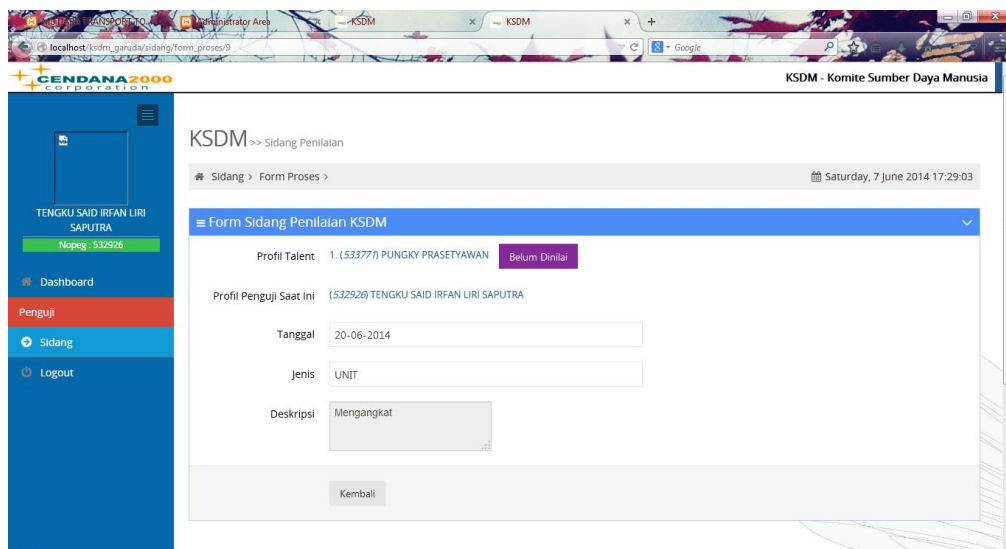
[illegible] TRANSPORT TO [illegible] | Administrator Area | KSDM | KSDM

localhost/ksdm_garuda/sidang/form_proses/9

Google

CENDANA2000 corporation

KSDM - Komite Sumber Daya Manusia

TENGKU SAID IRFAN LIRI SAPUTRA

Nopeg : 532926

Dashboard

Penguji

Sidang

Logout

KSDM >> Sidang Penilaian

Sidang > Form Proses >

Saturday, 7 June 2014 17:29:03

≡ Form Sidang Penilaian KSDM

Profil Talent 1. (533771) PUNGKY PRASETYAWAN Belum Dinilai

Profil Penguji Saat Ini (532926) TENGKU SAID IRFAN LIRI SAPUTRA

Tanggal 20-06-2014

Jenis UNIT

Deskripsi Mengangkat

Kembali